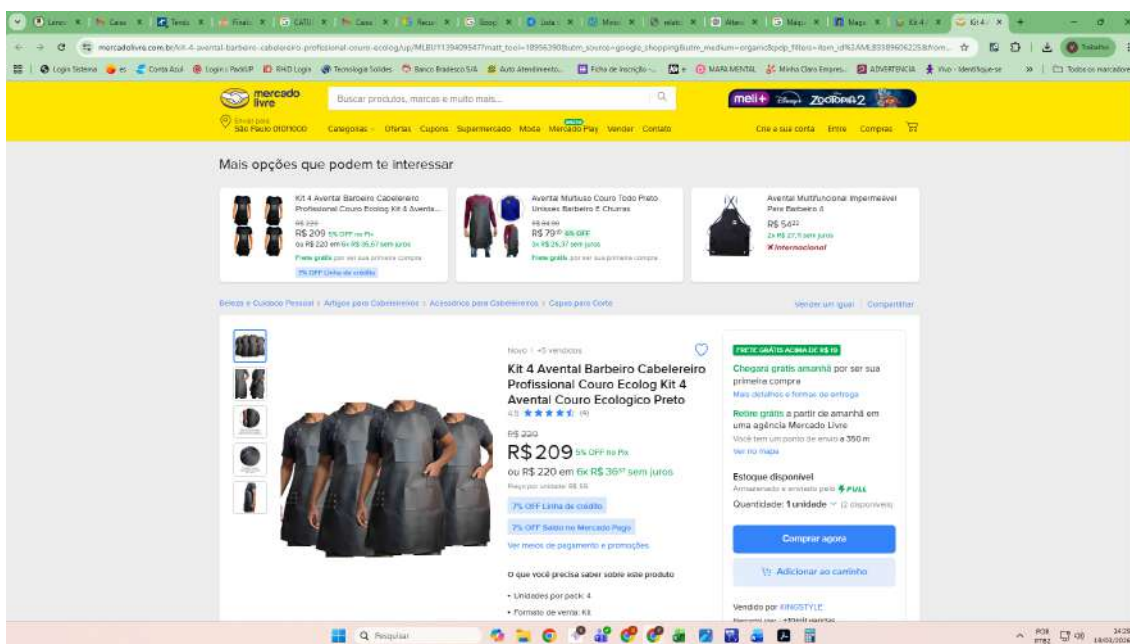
mercadolivre.com.br/kit-4-avental-barbeiro-cabelereiro-profissional-couro-ecolog/up/MLBU1139409547

mercado livre

Buscar produtos, marcas e muito mais...

meli+ Disney ZOOTOPIA 2

Enviar para São Paulo 01011000

Categorias Ofertas Cupons Supermercado Moda Mercado Play Vender Contato

Crie a sua conta Entre Compras

Mais opções que podem te interessar

Kit 4 Avental Barbeiro Cabelereiro Profissional Couro Ecolog Kit 4 Avental...
R$ 220
R$ 209 5% OFF no Pix
ou R$ 220 em 6x R$ 36,67 sem juros
Frete grátis por ser sua primeira compra
7% OFF Linha de crédito

Avental Multiuso Couro Todo Preto Unissex Barbeiro E Churras
R$ 84,90
R$ 79,90 6% OFF
3x R$ 26,37 sem juros
Frete grátis por ser sua primeira compra

Avental Multifuncional Impermeável Para Barbeiro 4
R$ 54,22
2x R$ 27,11 sem juros
Internacional

Beleza e Cuidado Pessoal > Artigos para Cabeleireiros > Acessórios para Cabeleireiros > Capas para Corte

Vender um igual | Compartilhar

Novo | +5 vendidos

Kit 4 Avental Barbeiro Cabelereiro Profissional Couro Ecolog Kit 4 Avental Couro Ecologico Preto

4.5 ★★★★★ (9)

R$ 220
R$ 209 5% OFF no Pix
ou R$ 220 em 6x R$ 36,67 sem juros
Preço por unidade: R$ 55

7% OFF Linha de crédito

7% OFF Saldo no Mercado Pago

Ver meios de pagamento e promoções

O que você precisa saber sobre este produto

• Unidades por pack: 4
• Formato de venda: Kit

FRETE GRÁTIS ACIMA DE R$ 19

Chegará grátis amanhã por ser sua primeira compra
Mais detalhes e formas de entrega

Retire grátis a partir de amanhã em uma agência Mercado Livre
Você tem um ponto de envio a 350 m
Ver no mapa

Estoque disponível
Armazenado e enviado pelo FULL

Quantidade: 1 unidade (2 disponíveis)

Comprar agora

Adicionar ao carrinho

Vendido por KINGSTYLE

Pesquisar